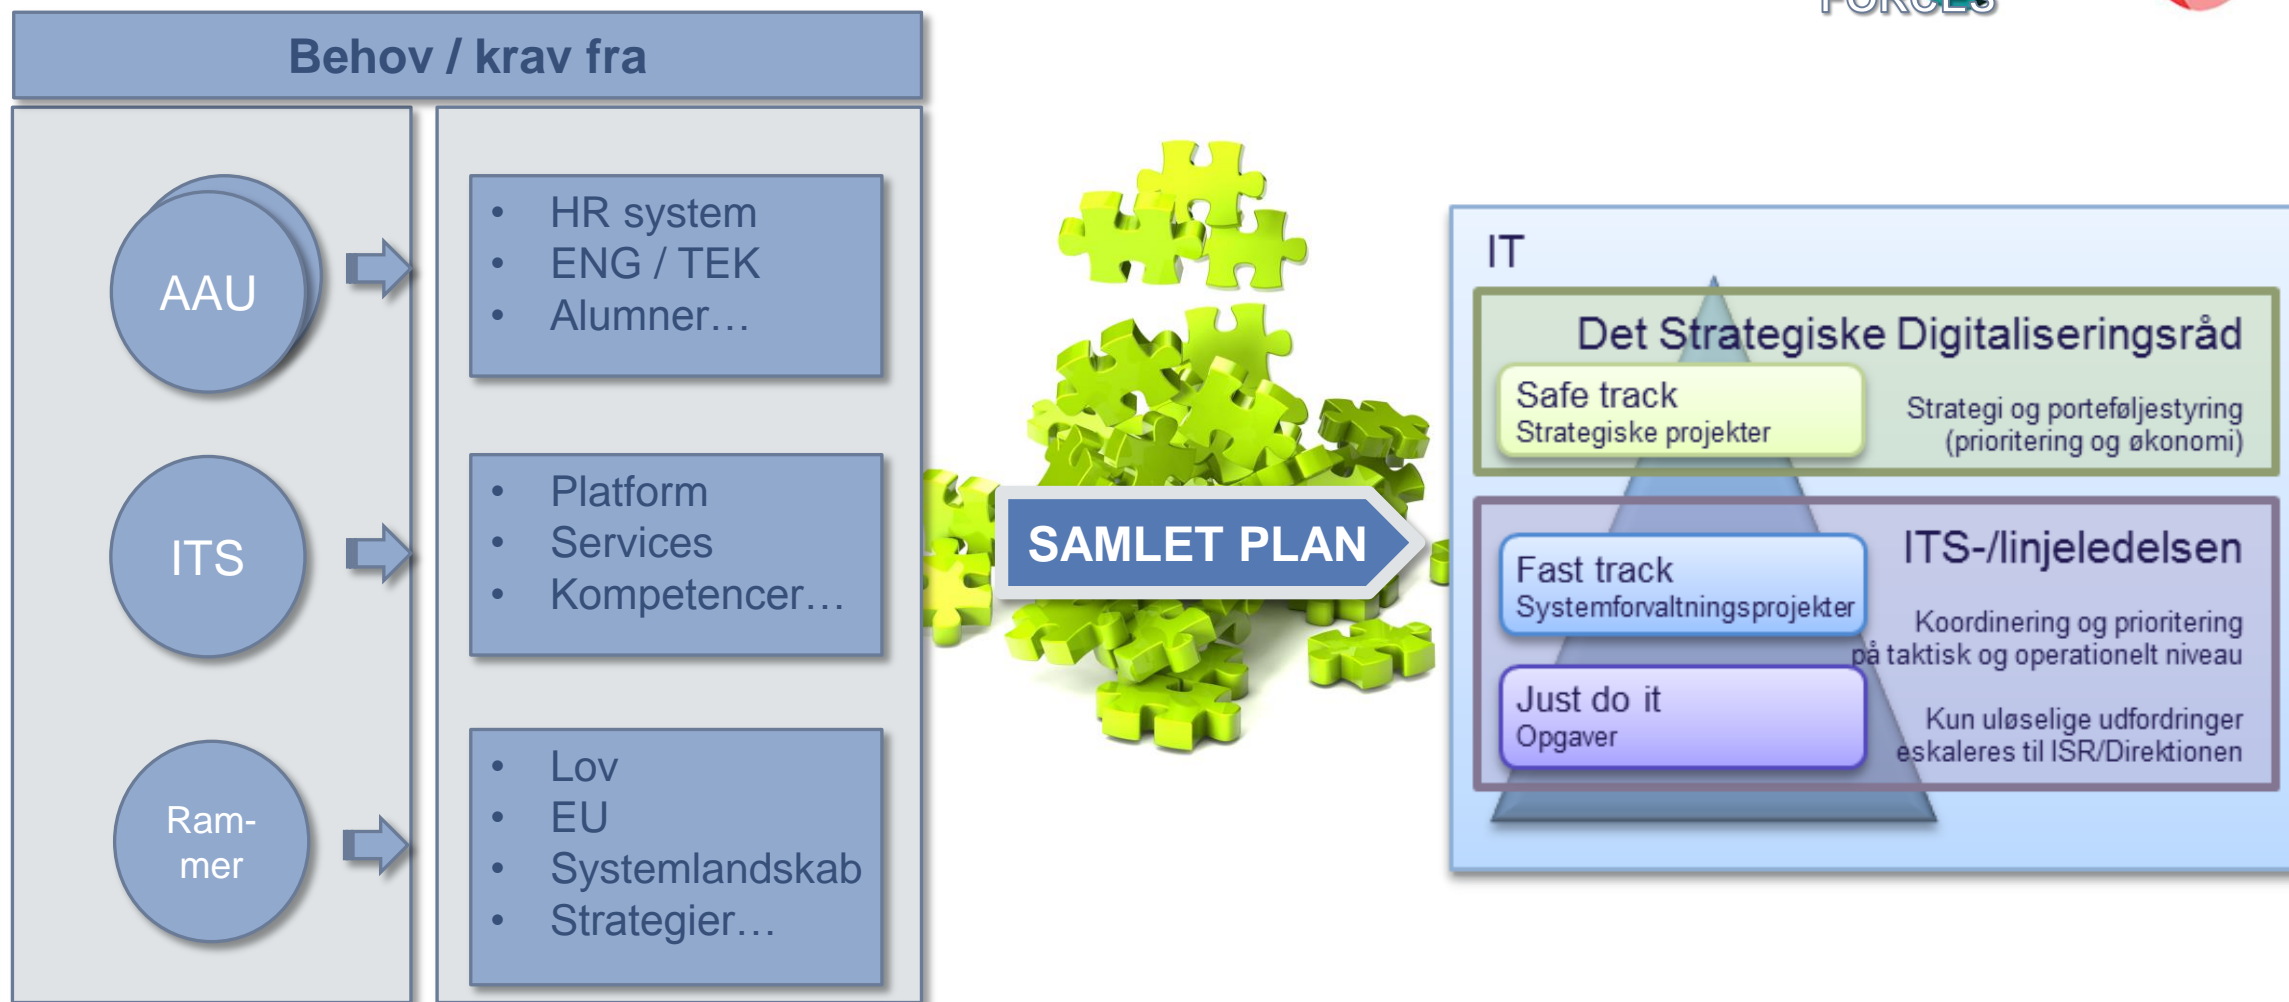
Behov / krav fra

AAU

- HR system
- ENG / TEK
- Alumner…

ITS

- Platform
- Services
- Kompetencer…

Rammer

- Lov
- EU
- Systemlandskab
- Strategier…

SAMLET PLAN

IT

Det Strategiske Digitaliseringsråd

Safe track
Strategiske projekter

Strategi og porteføljestyring (prioritering og økonomi)

ITS-/linjeledelsen

Fast track
Systemforvaltningsprojekter

Koordinering og prioritering på taktisk og operationelt niveau

Just do it
Opgaver

Kun uløselige udfordringer eskaleres til ISR/Direktionen